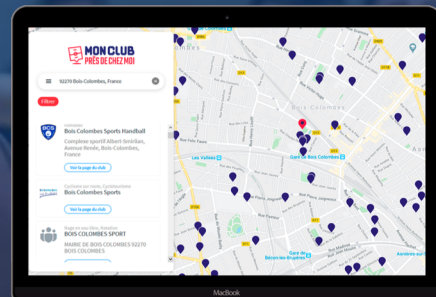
MON CLUB
PRÈS DE CHEZ MOI

92270 Bois-Colombes, France

Filtrer

Handball
Bois Colombes Sports Handball
Complexe sportif Albert-Smirlian, Avenue Renan, Bois-Colombes, France
Voir la page du club

Cyclisme sur route, Cyclotourisme
Bois Colombes Sports
Voir la page du club

Rugby en Bois, Bowling
BOIS COLOMBES SPORT
MAIRIE DE BOIS COLOMBES 92270 BOIS COLOMBES

Bois-Colombes
Les Vallées
Gare de Bois Colombes
Gare de Bécon-les-Bruyères

MacBook